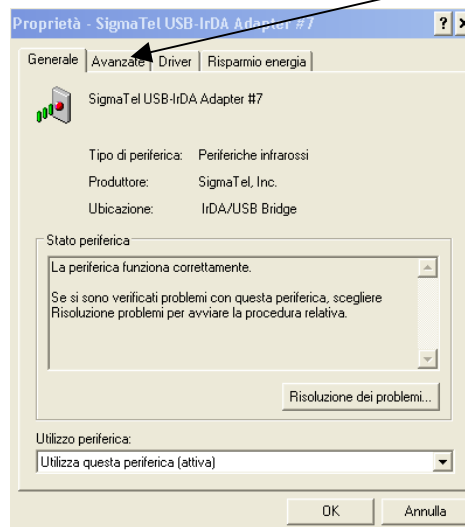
Proprietà - SigmaTel USB-IrDA Adapter #7

Generale | Avanzate | Driver | Risparmio energia

SigmaTel USB-IrDA Adapter #7

Tipo di periferica: Periferiche infrarossi

Produttore: SigmaTel, Inc.

Ubicazione: IrDA/USB Bridge

Stato periferica

La periferica funziona correttamente.

Se si sono verificati problemi con questa periferica, scegliere Risoluzione problemi per avviare la procedura relativa.

Risoluzione dei problemi...

Utilizzo periferica:

Utilizza questa periferica (attiva)

OK

Annulla